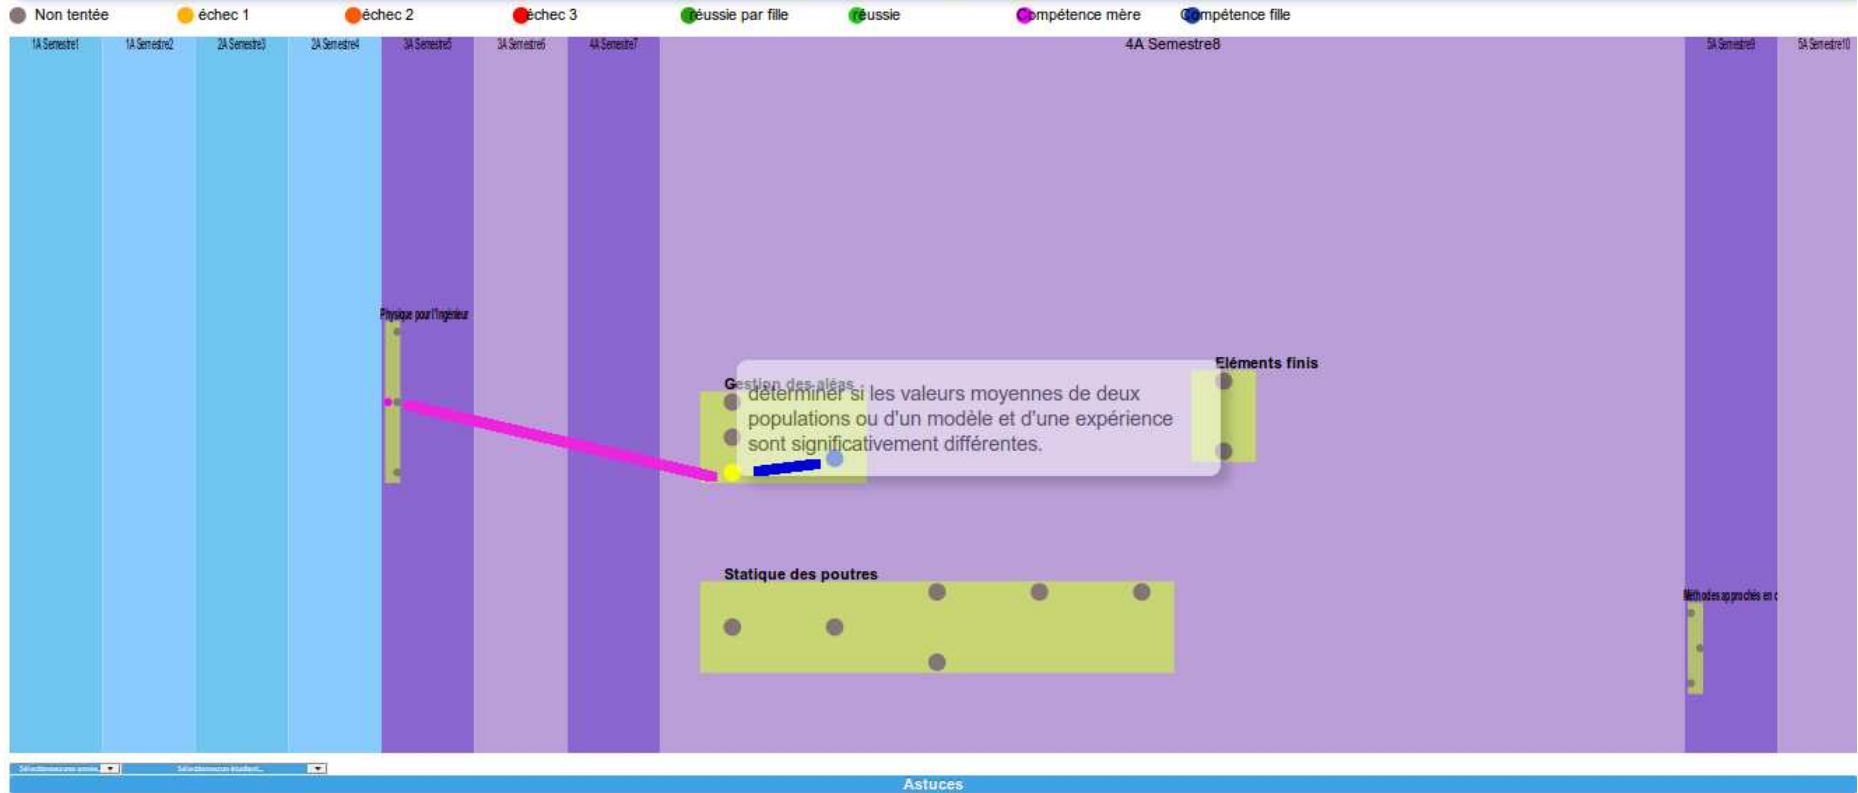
Non tentée échec 1 échec 2 échec 3 réussie par fille réussie compétence mère compétence fille

1A Semestre1 1A Semestre2 2A Semestre3 2A Semestre4 3A Semestre5 3A Semestre6 4A Semestre7 4A Semestre8 5A Semestre9 5A Semestre10

Physique pour l'ingénieur

Gestion des aléas

déterminer si les valeurs moyennes de deux populations ou d'un modèle et d'une expérience sont significativement différentes.

Eléments finis

Statique des poutres

Méthodes approchés en c

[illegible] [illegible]

Astuces